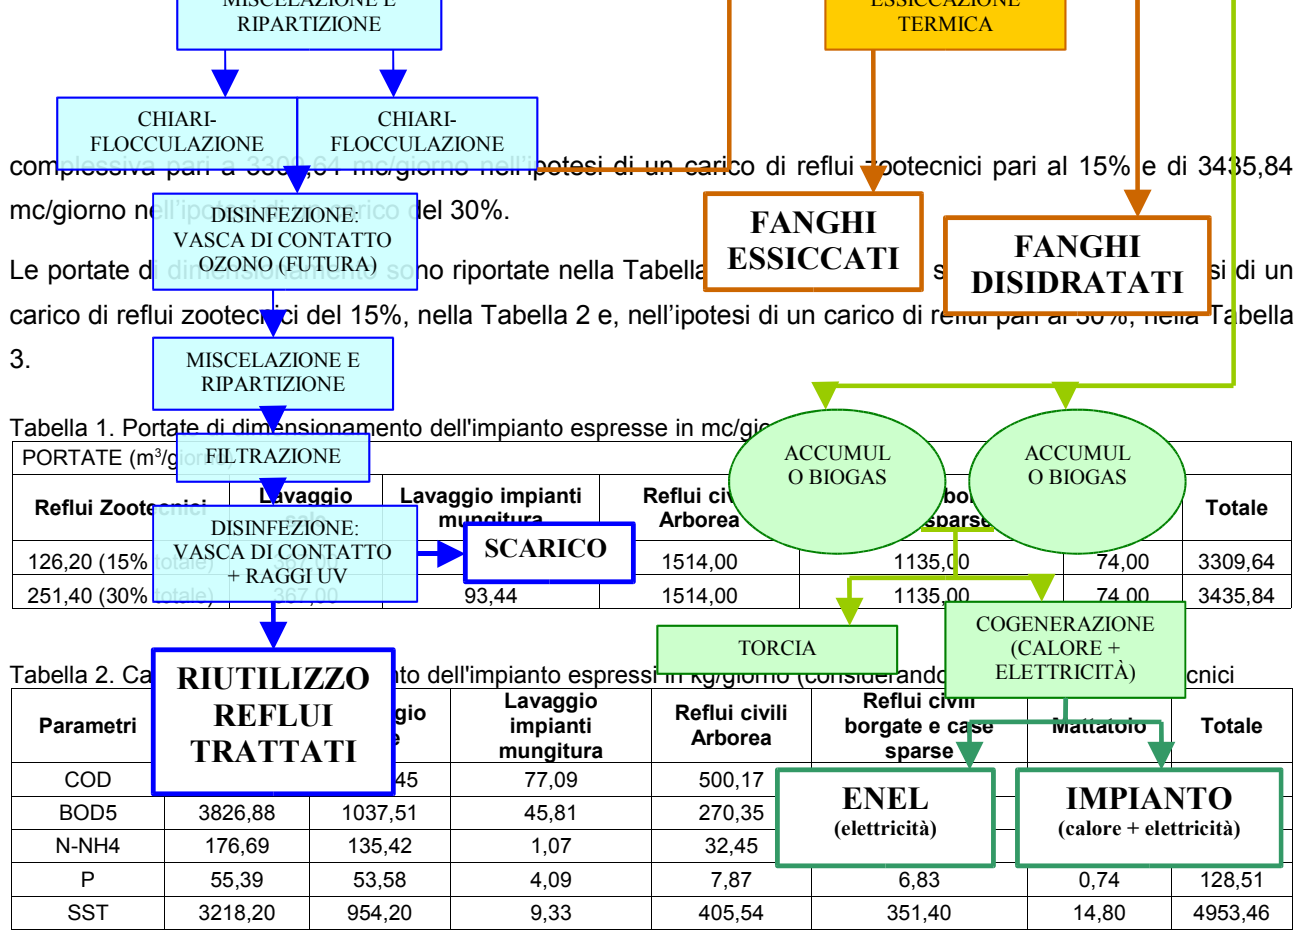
MISCELAZIONE E RIPARTIZIONE

ESSICCAZIONE TERMICA

CHIARI-FLOCCULAZIONE

CHIARI-FLOCCULAZIONE

complessiva pari a 3309,64 mc/giorno nell'ipotesi di un carico di reflui zootecnici pari al 15% e di 3435,84 mc/giorno nell'ipotesi di un carico del 30%.

DISINFEZIONE: VASCA DI CONTATTO OZONO (FUTURA)

FANGHI ESSICCATI

FANGHI DISIDRATATI

Le portate di dimensionamento sono riportate nella Tabella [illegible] s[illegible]si di un carico di reflui zootecnici del 15%, nella Tabella 2 e, nell'ipotesi di un carico di reflui pari al 30%, nella Tabella 3.

MISCELAZIONE E RIPARTIZIONE

Tabella 1. Portate di dimensionamento dell'impianto espresse in mc/gi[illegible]

ACCUMULO BIOGAS

ACCUMULO BIOGAS

FILTRAZIONE

DISINFEZIONE: VASCA DI CONTATTO + RAGGI UV

SCARICO

| PORTATE (m³/giorno) | | | | | | |
|---|---|---|---|---|---|---|
| Reflui Zootecnici | Lavaggio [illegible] | Lavaggio impianti mungitura | Reflui civ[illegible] Arborea | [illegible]bo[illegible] sparse | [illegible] | Totale |
| 126,20 (15% totale) | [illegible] | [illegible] | 1514,00 | 1135,00 | 74,00 | 3309,64 |
| 251,40 (30% totale) | 367,00 | 93,44 | 1514,00 | 1135,00 | 74,00 | 3435,84 |

TORCIA

COGENERAZIONE (CALORE + ELETTRICITÀ)

RIUTILIZZO REFLUI TRATTATI

Tabella 2. Ca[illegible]to dell'impianto espressi in kg/giorno (considerando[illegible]cnici

ENEL (elettricità)

IMPIANTO (calore + elettricità)

| Parametri | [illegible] | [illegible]gio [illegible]e | Lavaggio impianti mungitura | Reflui civili Arborea | Reflui civili borgate e case sparse | Mattatoio | Totale |
|---|---|---|---|---|---|---|---|
| COD | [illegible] | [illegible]45 | 77,09 | 500,17 | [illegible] | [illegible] | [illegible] |
| BOD5 | 3826,88 | 1037,51 | 45,81 | 270,35 | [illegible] | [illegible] | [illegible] |
| N-NH4 | 176,69 | 135,42 | 1,07 | 32,45 | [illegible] | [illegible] | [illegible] |
| P | 55,39 | 53,58 | 4,09 | 7,87 | 6,83 | 0,74 | 128,51 |
| SST | 3218,20 | 954,20 | 9,33 | 405,54 | 351,40 | 14,80 | 4953,46 |